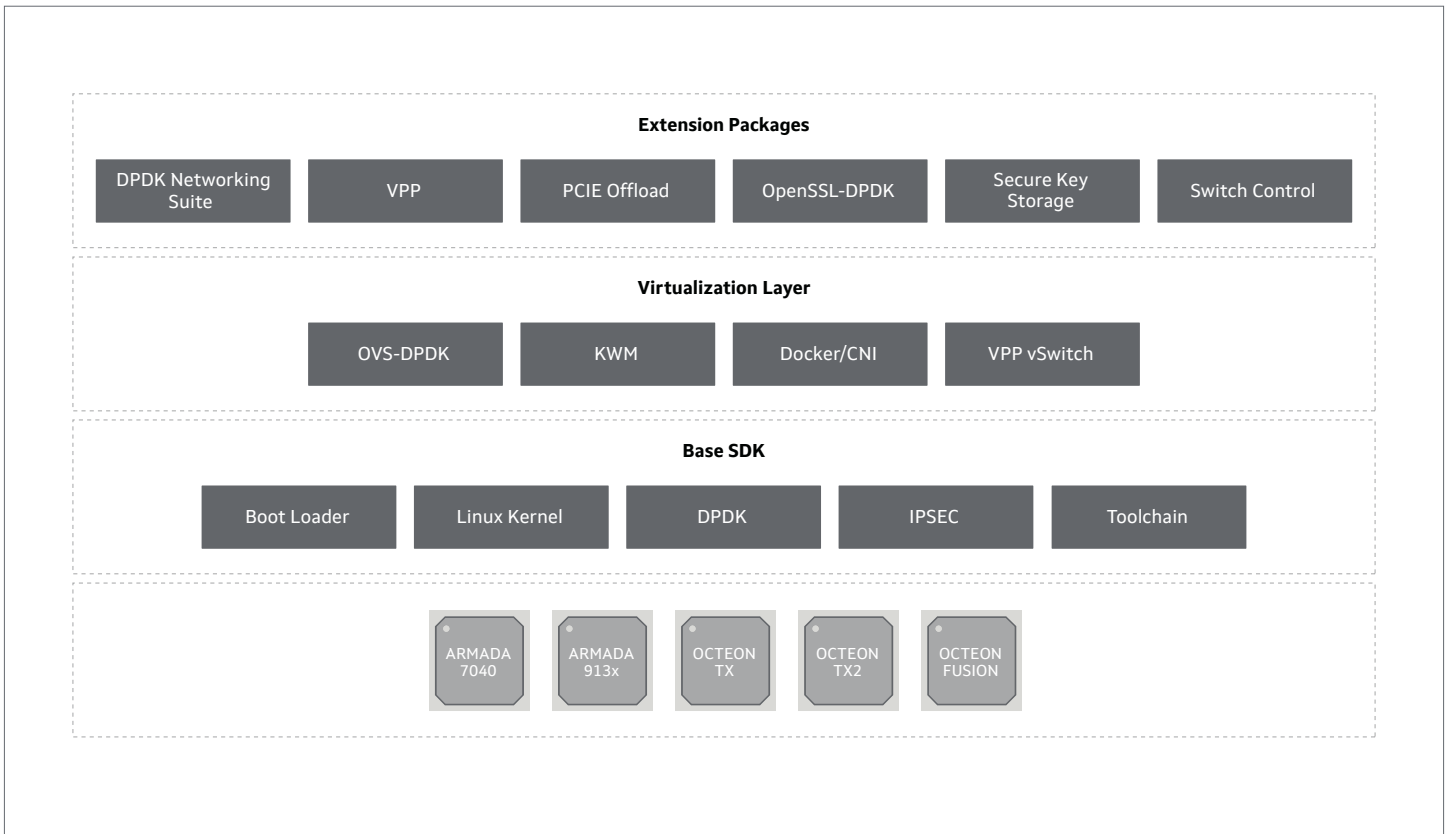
Extension Packages

DPDK Networking Suite

VPP

PCIE Offload

OpenSSL-DPDK

Secure Key Storage

Switch Control

Virtualization Layer

OVS-DPDK

KWM

Docker/CNI

VPP vSwitch

Base SDK

Boot Loader

Linux Kernel

DPDK

IPSEC

Toolchain

ARMADA 7040

ARMADA 913x

OCTEON TX

OCTEON TX2

OCTEON FUSION